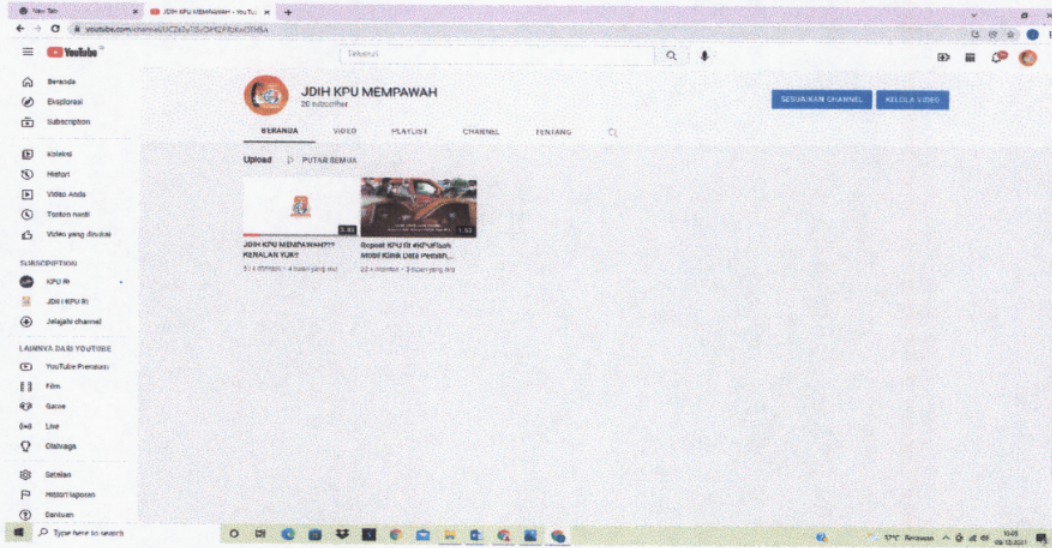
New Tab
JDIH KPU MEMPAWAH - YouTube
youtube.com/channel/UCZe3yTGvOHGZFEXkvOTHSA
YouTube
Telusuri
Beranda
Eksplorasi
Subscription
Koleksi
Histori
Video Anda
Tonton nanti
Video yang disukai
SUBSCRIPTION
KPU RI
JDIH KPU RI
Jelajahi channel
LAINNYA DARI YOUTUBE
YouTube Premium
Film
Game
Live
Olahraga
Setelan
Histori laporan
Bantuan
JDIH KPU MEMPAWAH
20 subscriber
SESUAIKAN CHANNEL
KELOLA VIDEO
BERANDA
VIDEO
PLAYLIST
CHANNEL
TENTANG
Upload
PUTAR SEMUA
5:46
JDIH KPU MEMPAWAH??? KENALAN YUK!!
51 x ditonton • 4 bulan yang lalu
1:53
Repost KPU RI #KPUTtech Mobil Klinik Data Pemilih...
22 x ditonton • 3 bulan yang lalu
Type here to search
37°C Berawan